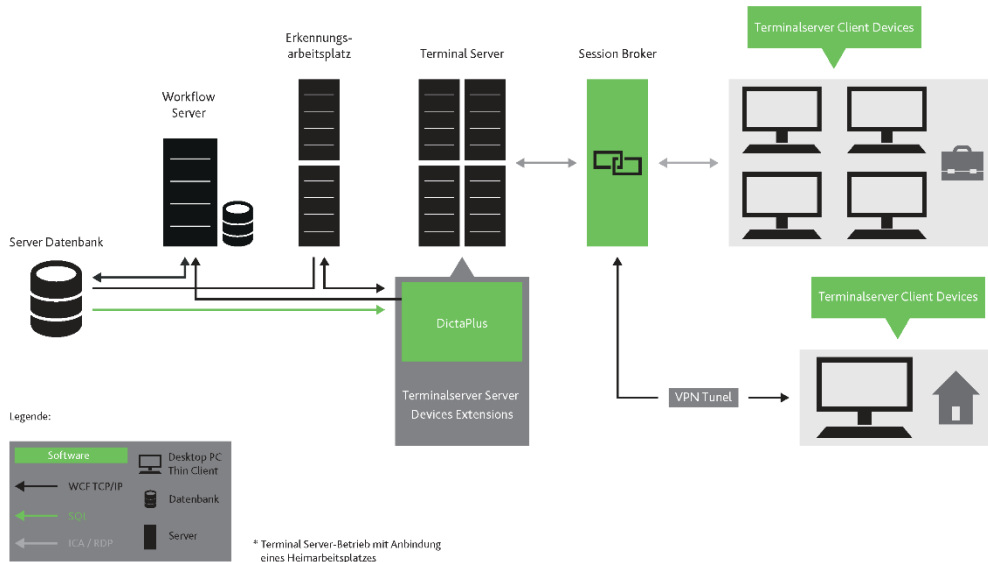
Terminalserver Client Devices

Erkennungsarbeitsplatz

Terminal Server

Session Broker

Workflow Server

Server Datenbank

DictaPlus

Terminalserver Client Devices

Terminalserver Server Devices Extensions

VPN Tunel

Legende:

Software

Desktop PC Thin Client

WCF TCP/IP

Datenbank

SQL

Server

ICA / RDP

* Terminal Server-Betrieb mit Anbindung eines Heimarbeitsplatzes